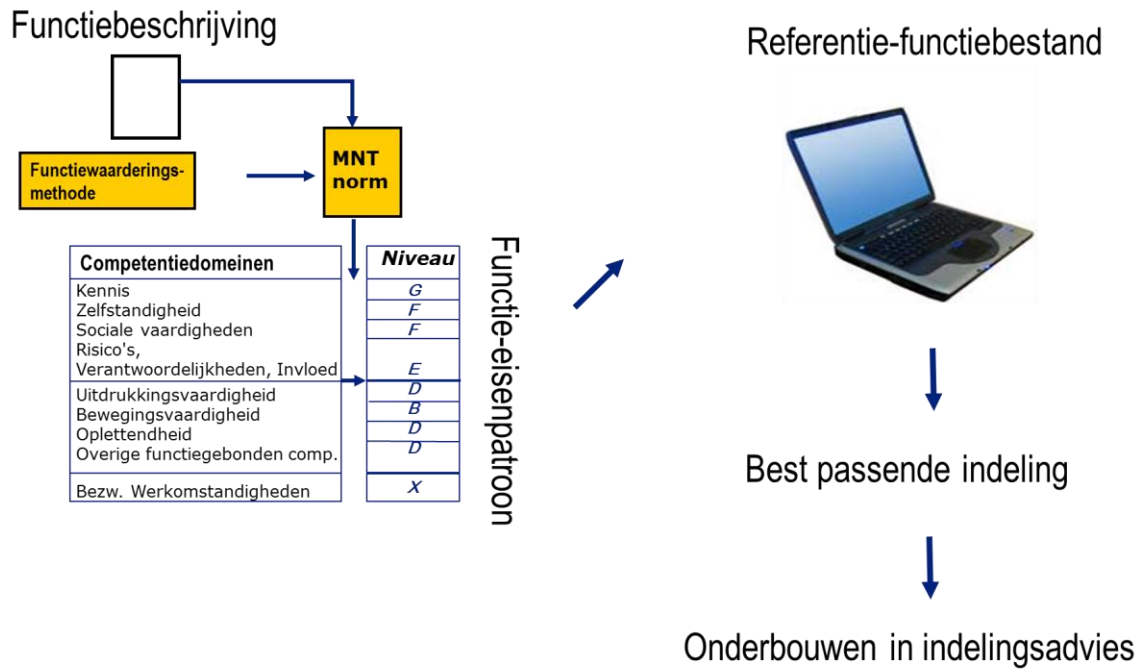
Functiebeschrijving

Functiewaarderingsmethode

MNT norm

| Competentiedomeinen | Niveau |
|---|---|
| Kennis | G |
| Zelfstandigheid | F |
| Sociale vaardigheden | F |
| Risico's, Verantwoordelijkheden, Invloed | E |
| Uitdrukkingsvaardigheid | D |
| Bewegingsvaardigheid | B |
| Oplettendheid | D |
| Overige functiegebonden comp. | D |
| Bezw. Werkomstandigheden | X |

Functie-eisenpatroon

Referentie-functiebestand

Best passende indeling

Onderbouwen in indelingsadvies